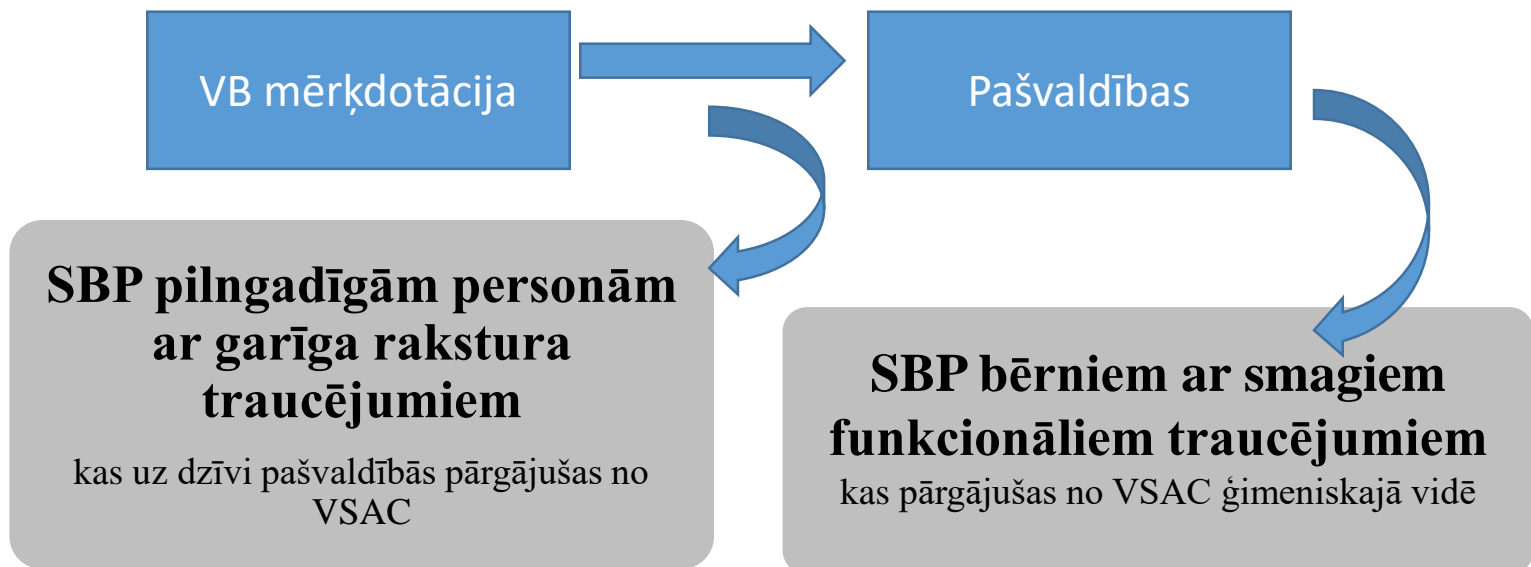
VB mērķdotācija

Pašvaldības

SBP pilngadīgām personām ar garīga rakstura traucējumiem

kas uz dzīvi pašvaldībās pārgājušas no VSAC

SBP bērniem ar smagiem funkcionāliem traucējumiem

kas pārgājušas no VSAC ģimeniskajā vidē